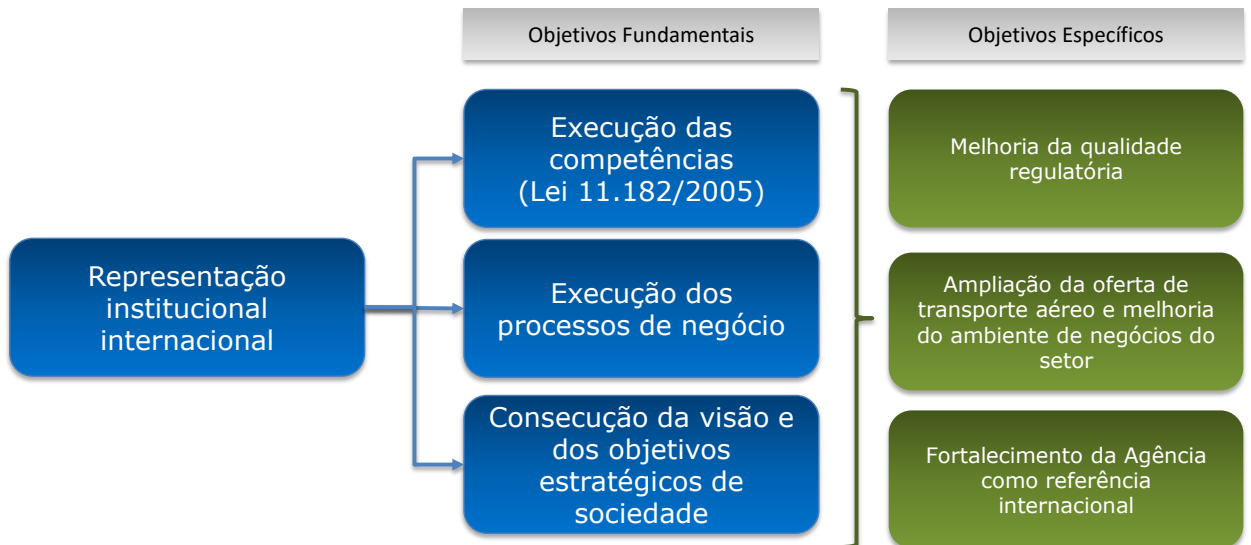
Objetivos Fundamentais

Objetivos Específicos

Representação institucional internacional

Execução das competências (Lei 11.182/2005)

Execução dos processos de negócio

Consecução da visão e dos objetivos estratégicos de sociedade

Melhoria da qualidade regulatória

Ampliação da oferta de transporte aéreo e melhoria do ambiente de negócios do setor

Fortalecimento da Agência como referência internacional